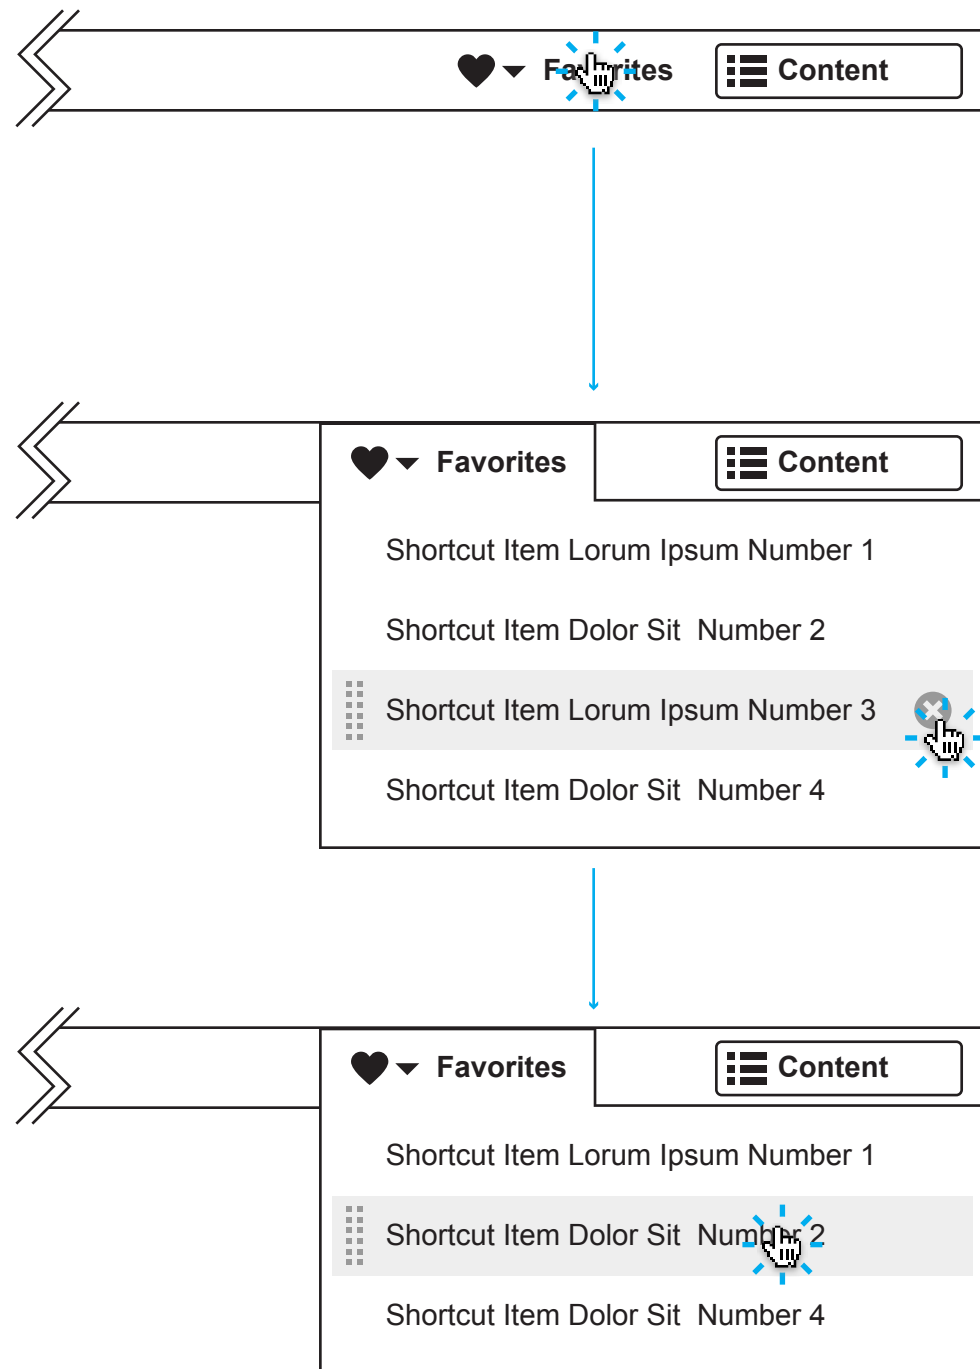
Fa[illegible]rites
Content

Favorites
Content

Shortcut Item Lorum Ipsum Number 1

Shortcut Item Dolor Sit  Number 2

Shortcut Item Lorum Ipsum Number 3

Shortcut Item Dolor Sit  Number 4

Favorites
Content

Shortcut Item Lorum Ipsum Number 1

Shortcut Item Dolor Sit  Num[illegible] 2

Shortcut Item Dolor Sit  Number 4